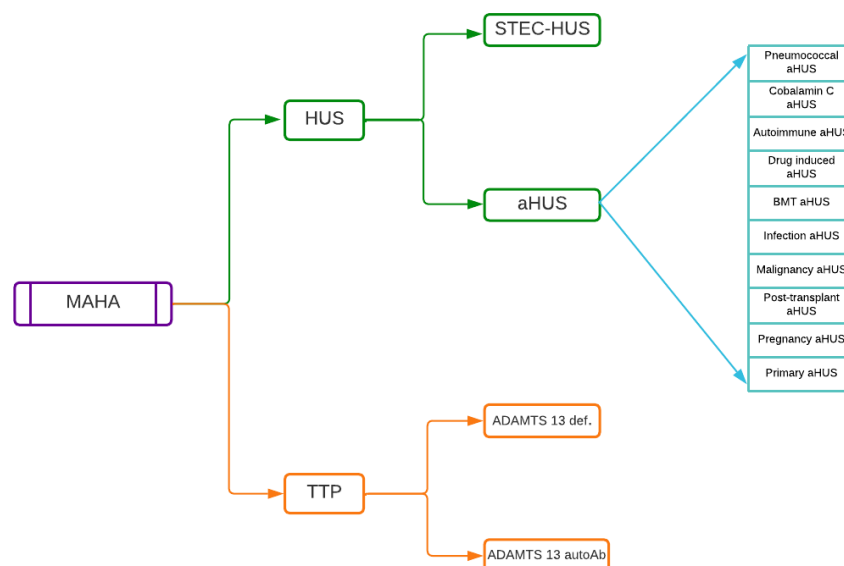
MAHA

HUS

STEC-HUS

aHUS

Pneumococcal aHUS

Cobalamin C aHUS

Autoimmune aHUS

Drug induced aHUS

BMT aHUS

Infection aHUS

Malignancy aHUS

Post-transplant aHUS

Pregnancy aHUS

Primary aHUS

TTP

ADAMTS 13 def.

ADAMTS 13 autoAb